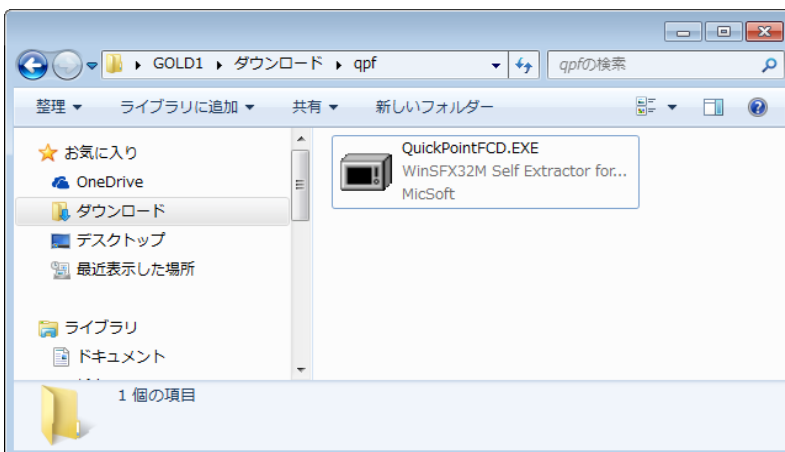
GOLD1 ▸ ダウンロード ▸ qpf

qpfの検索

整理 ▾ ライブラリに追加 ▾ 共有 ▾ 新しいフォルダー

お気に入り
OneDrive
ダウンロード
デスクトップ
最近表示した場所

ライブラリ
ドキュメント

QuickPointFCD.EXE
WinSFX32M Self Extractor for...
MicSoft

1 個の項目